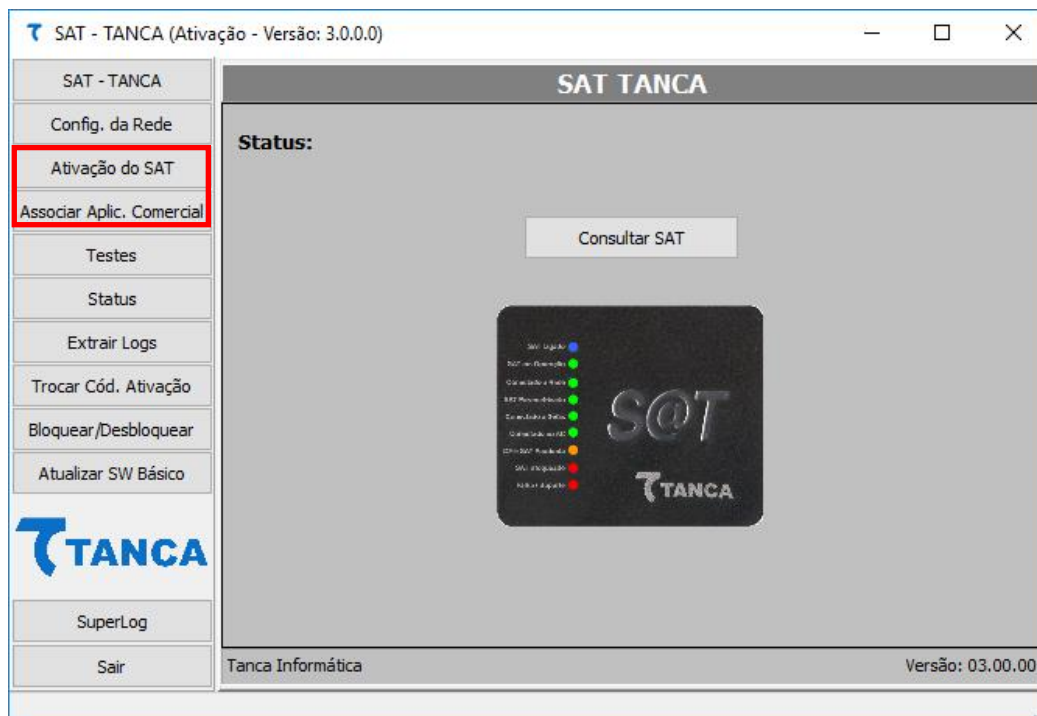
SAT - TANCA (Ativação - Versão: 3.0.0.0)

SAT - TANCA
Config. da Rede
Ativação do SAT
Associar Aplic. Comercial
Testes
Status
Extrair Logs
Trocar Cód. Ativação
Bloquear/Desbloquear
Atualizar SW Básico

TANCA

SuperLog
Sair

SAT TANCA

Status:

Consultar SAT

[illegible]
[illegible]
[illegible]
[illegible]
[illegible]
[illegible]
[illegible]
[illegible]
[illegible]

S@T

TANCA

Tanca Informática

Versão: 03.00.00